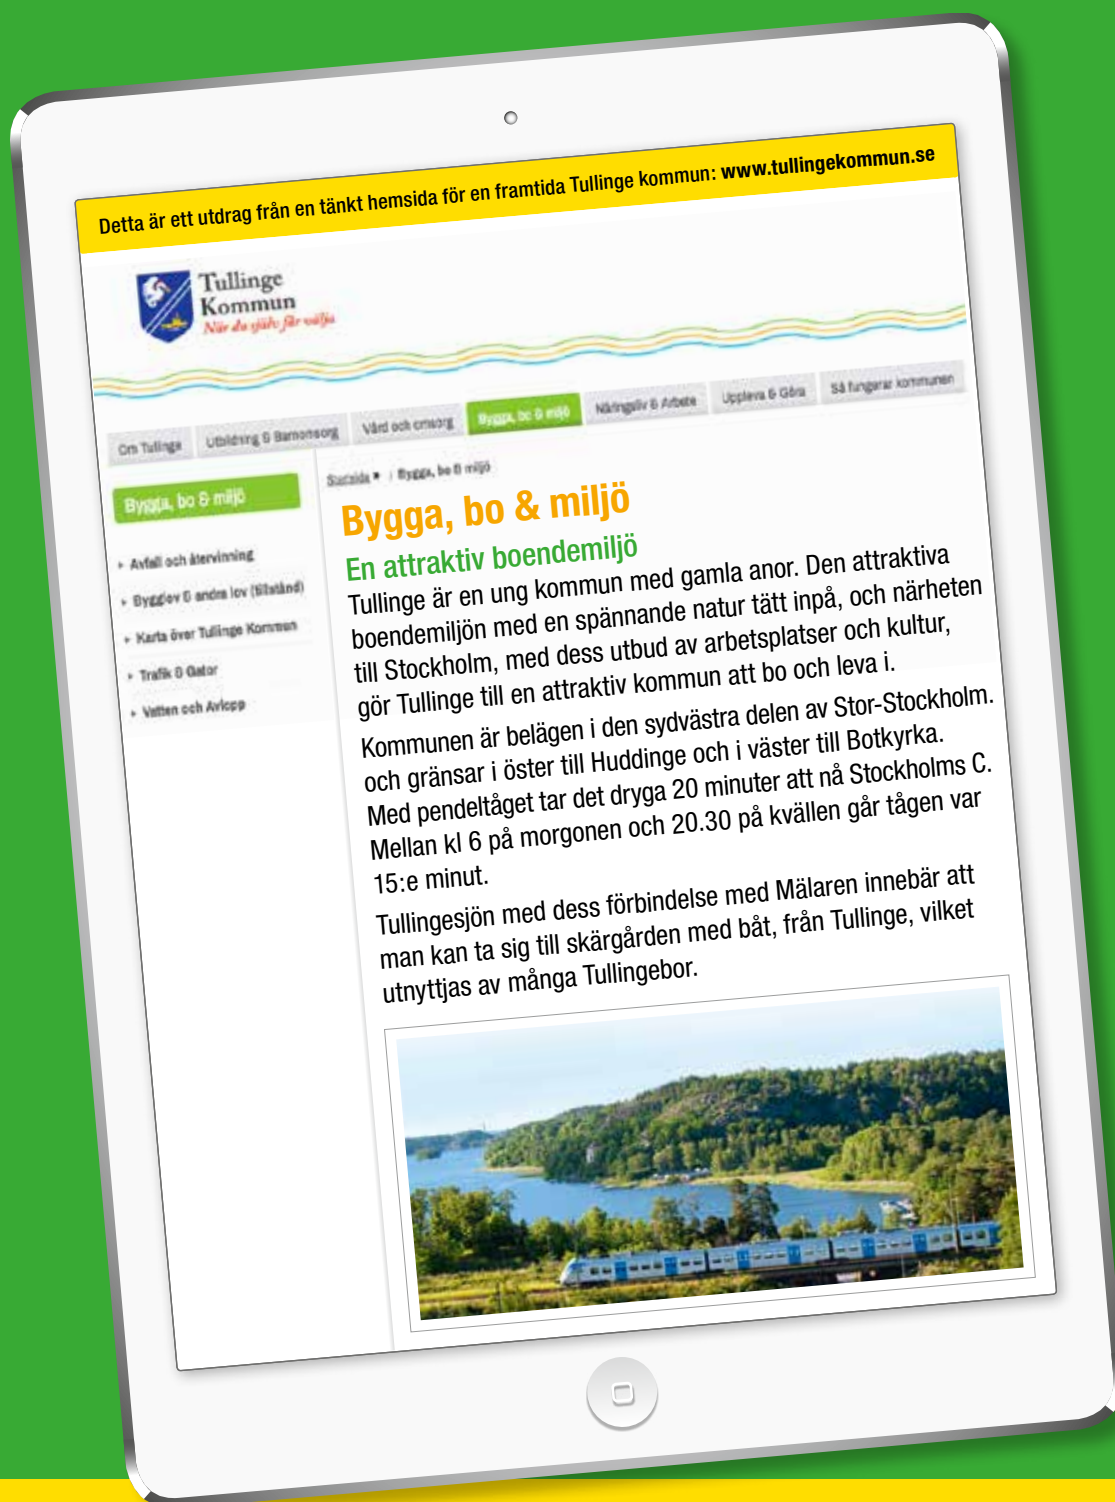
Detta är ett utdrag från en tänkt hemsida för en framtida Tullinge kommun: www.tullingekommun.se

Tullinge Kommun
När du väljer för miljö

Om Tullinge | Utbildning & Barnomsorg | Vård och omsorg | Bygga, bo & miljö | Näringsliv & Arbete | Uppleva & Göra | Så fungerar kommunen

Bygga, bo & miljö

Avfall och återvinning
Bygglov & andra lov (tillstånd)
Karta över Tullinge Kommun
Trafik & Gator
Vatten och Avlopp

Startsida / Bygga, bo & miljö

Bygga, bo & miljö

En attraktiv boendemiljö

Tullinge är en ung kommun med gamla anor. Den attraktiva boendemiljön med en spännande natur tätt inpå, och närheten till Stockholm, med dess utbud av arbetsplatser och kultur, gör Tullinge till en attraktiv kommun att bo och leva i.

Kommunen är belägen i den sydvästra delen av Stor-Stockholm. och gränsar i öster till Huddinge och i väster till Botkyrka. Med pendeltåget tar det dryga 20 minuter att nå Stockholms C. Mellan kl 6 på morgonen och 20.30 på kvällen går tågen var 15:e minut.

Tullingesjön med dess förbindelse med Mälaren innebär att man kan ta sig till skärgården med båt, från Tullinge, vilket utnyttjas av många Tullingebor.